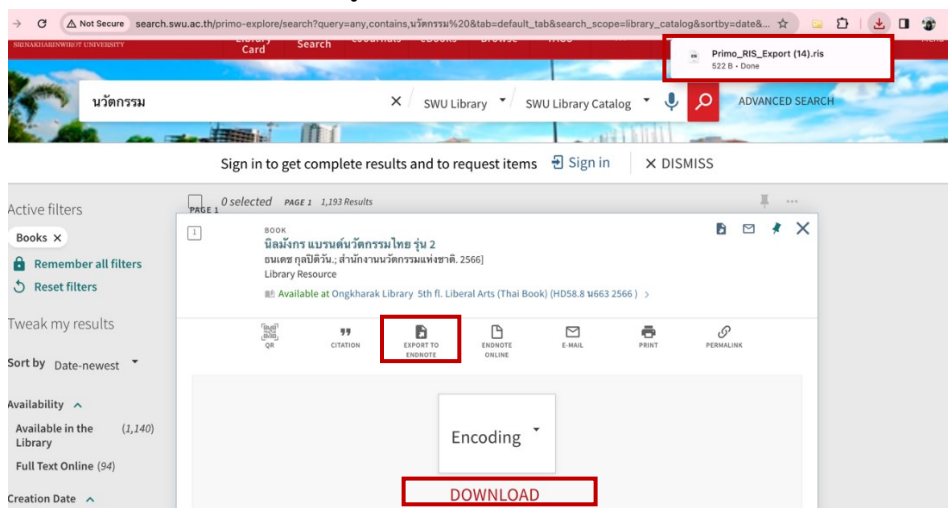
Not Secure search.swu.ac.th/primo-explore/search?query=any,contains,นวัตกรรม%20&tab=default_tab&search_scope=library_catalog&sortby=date&...

SRINAKHARINWIROT UNIVERSITY Library Card Search

Primo_RIS_Export (14).ris
522 B • Done

นวัตกรรม × SWU Library SWU Library Catalog ADVANCED SEARCH

Sign in to get complete results and to request items Sign in × DISMISS

Active filters

Books ×

Remember all filters

Reset filters

Tweak my results

Sort by Date-newest

Availability

Available in the Library (1,140)

Full Text Online (94)

Creation Date

PAGE 1 0 selected PAGE 1 1,193 Results

1 BOOK
นิลมังกร แบรนด์นวัตกรรมไทย รุ่น 2
ธนเดช กุลปิติวัน.; สำนักงานนวัตกรรมแห่งชาติ. 2566]
Library Resource
Available at Ongkharak Library 5th fl. Liberal Arts (Thai Book) (HD58.8 น663 2566 ) >

QR CITATION EXPORT TO ENDNOTE ENDNOTE ONLINE E-MAIL PRINT PERMALINK

Encoding

DOWNLOAD